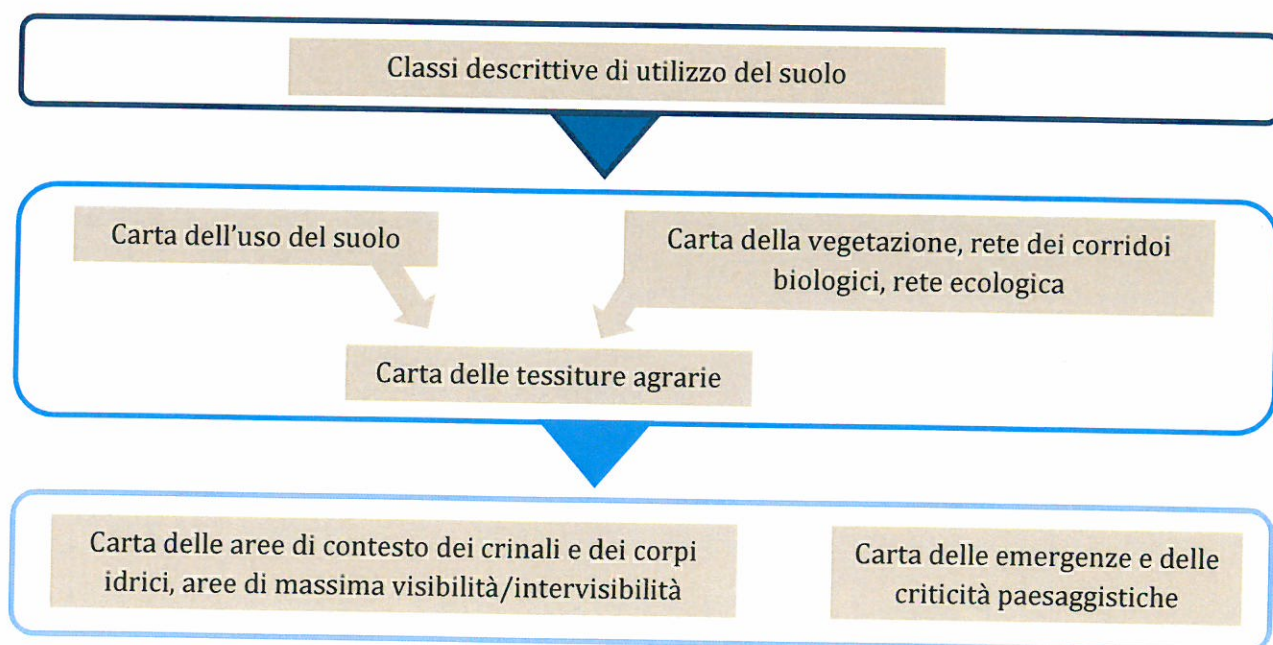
Classi descrittive di utilizzo del suolo

Carta dell'uso del suolo

Carta della vegetazione, rete dei corridoi biologici, rete ecologica

Carta delle tessiture agrarie

Carta delle aree di contesto dei crinali e dei corpi idrici, aree di massima visibilità/intervisibilità

Carta delle emergenze e delle criticità paesaggistiche